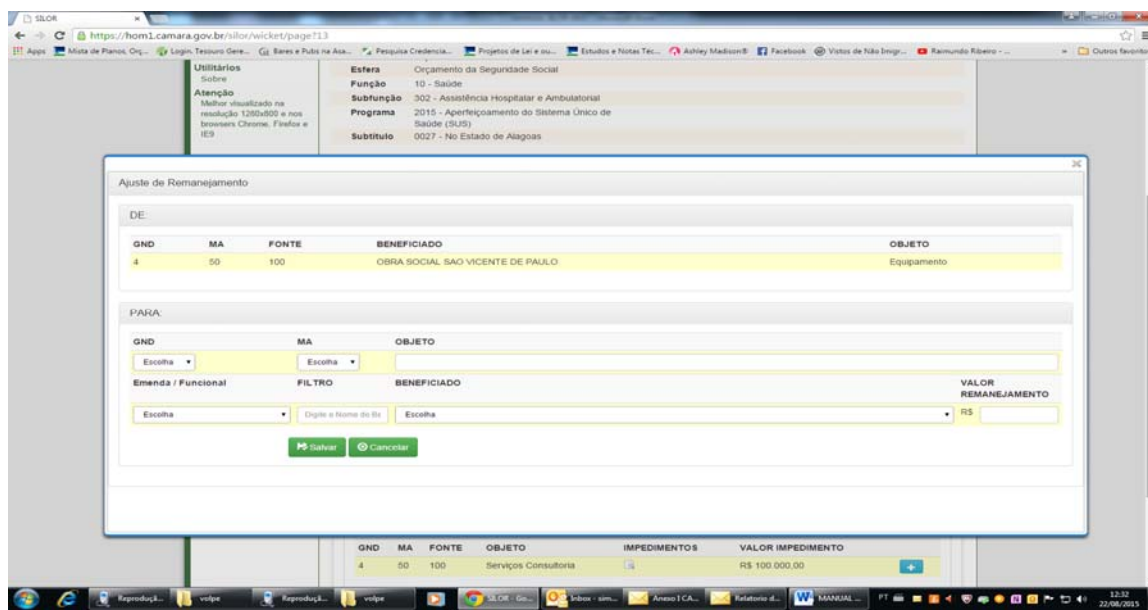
SILOR ×

https://hom1.camara.gov.br/silor/wicket/page?13

Apps Mista de Planos, Orç... Login, Tesouro Gere... Bares e Pubs na Asa... Pesquisa Credencia... Projetos de Lei e ou... Estudos e Notas Téc... Ashley Madison® Facebook Vistos de Não Imigr... Raimundo Ribeiro - ... Outros favoritos

Utilitários
Sobre
Atenção
Melhor visualizado na resolução 1280x800 e nos browsers Chrome, Firefox e IE9

Esfera Orçamento da Seguridade Social
Função 10 - Saúde
Subfunção 302 - Assistência Hospitalar e Ambulatorial
Programa 2015 - Aperfeiçoamento do Sistema Único de Saúde (SUS)
Subtítulo 0027 - No Estado de Alagoas

Ajuste de Remanejamento

DE:

| GND | MA | FONTE | BENEFICIADO | OBJETO |
|---|---|---|---|---|
| 4 | 50 | 100 | OBRA SOCIAL SAO VICENTE DE PAULO | Equipamento |

PARA:

GND
Escolha

MA
Escolha

OBJETO

Emenda / Funcional
Escolha

FILTRO
Digite o Nome do Be

BENEFICIADO
Escolha

VALOR REMANEJAMENTO
R$

Salvar Cancelar

| GND | MA | FONTE | OBJETO | IMPEDIMENTOS | VALOR IMPEDIMENTO |
|---|---|---|---|---|---|
| 4 | 50 | 100 | Serviços Consultoria | | R$ 100.000,00 |

Reproduçã... volpe Reproduçã... volpe SILOR - Go... Inbox - sim... Anexo I CA... Relatorio d... MANUAL ... PT 12:32 22/08/2015